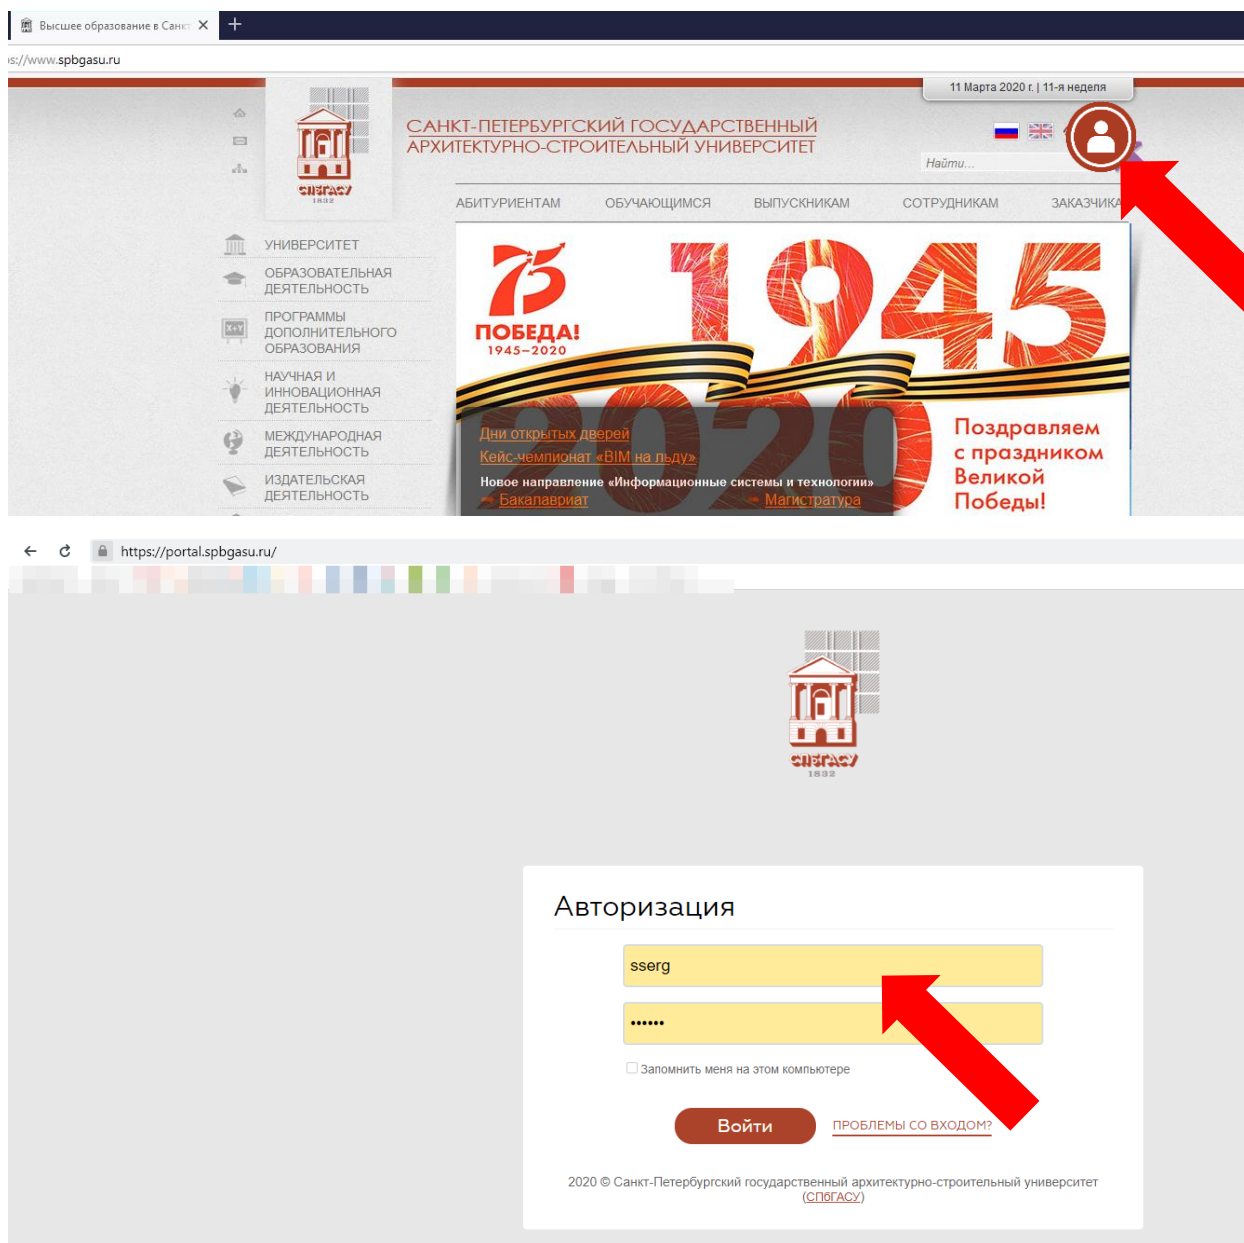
Высшее образование в Санкт ×

s://www.spbgasu.ru

11 Марта 2020 г. | 11-я неделя

СПбГАСУ
1832

САНКТ-ПЕТЕРБУРГСКИЙ ГОСУДАРСТВЕННЫЙ АРХИТЕКТУРНО-СТРОИТЕЛЬНЫЙ УНИВЕРСИТЕТ

Найти...

АБИТУРИЕНТАМ ОБУЧАЮЩИМСЯ ВЫПУСКНИКАМ СОТРУДНИКАМ ЗАКАЗЧИКА

УНИВЕРСИТЕТ
ОБРАЗОВАТЕЛЬНАЯ ДЕЯТЕЛЬНОСТЬ
ПРОГРАММЫ ДОПОЛНИТЕЛЬНОГО ОБРАЗОВАНИЯ
НАУЧНАЯ И ИННОВАЦИОННАЯ ДЕЯТЕЛЬНОСТЬ
МЕЖДУНАРОДНАЯ ДЕЯТЕЛЬНОСТЬ
ИЗДАТЕЛЬСКАЯ ДЕЯТЕЛЬНОСТЬ

75
ПОБЕДА!
1945–2020

1945
2020

Дни открытых дверей
Кейс-чемпионат «BIM на льду»
Новое направление «Информационные системы и технологии»
Бакалавриат
Магистратура

Поздравляем с праздником Великой Победы!

https://portal.spbgasu.ru/

СПбГАСУ
1832

Авторизация

sserg

••••••

Запомнить меня на этом компьютере

Войти

ПРОБЛЕМЫ СО ВХОДОМ?

2020 © Санкт-Петербургский государственный архитектурно-строительный университет (СПбГАСУ)